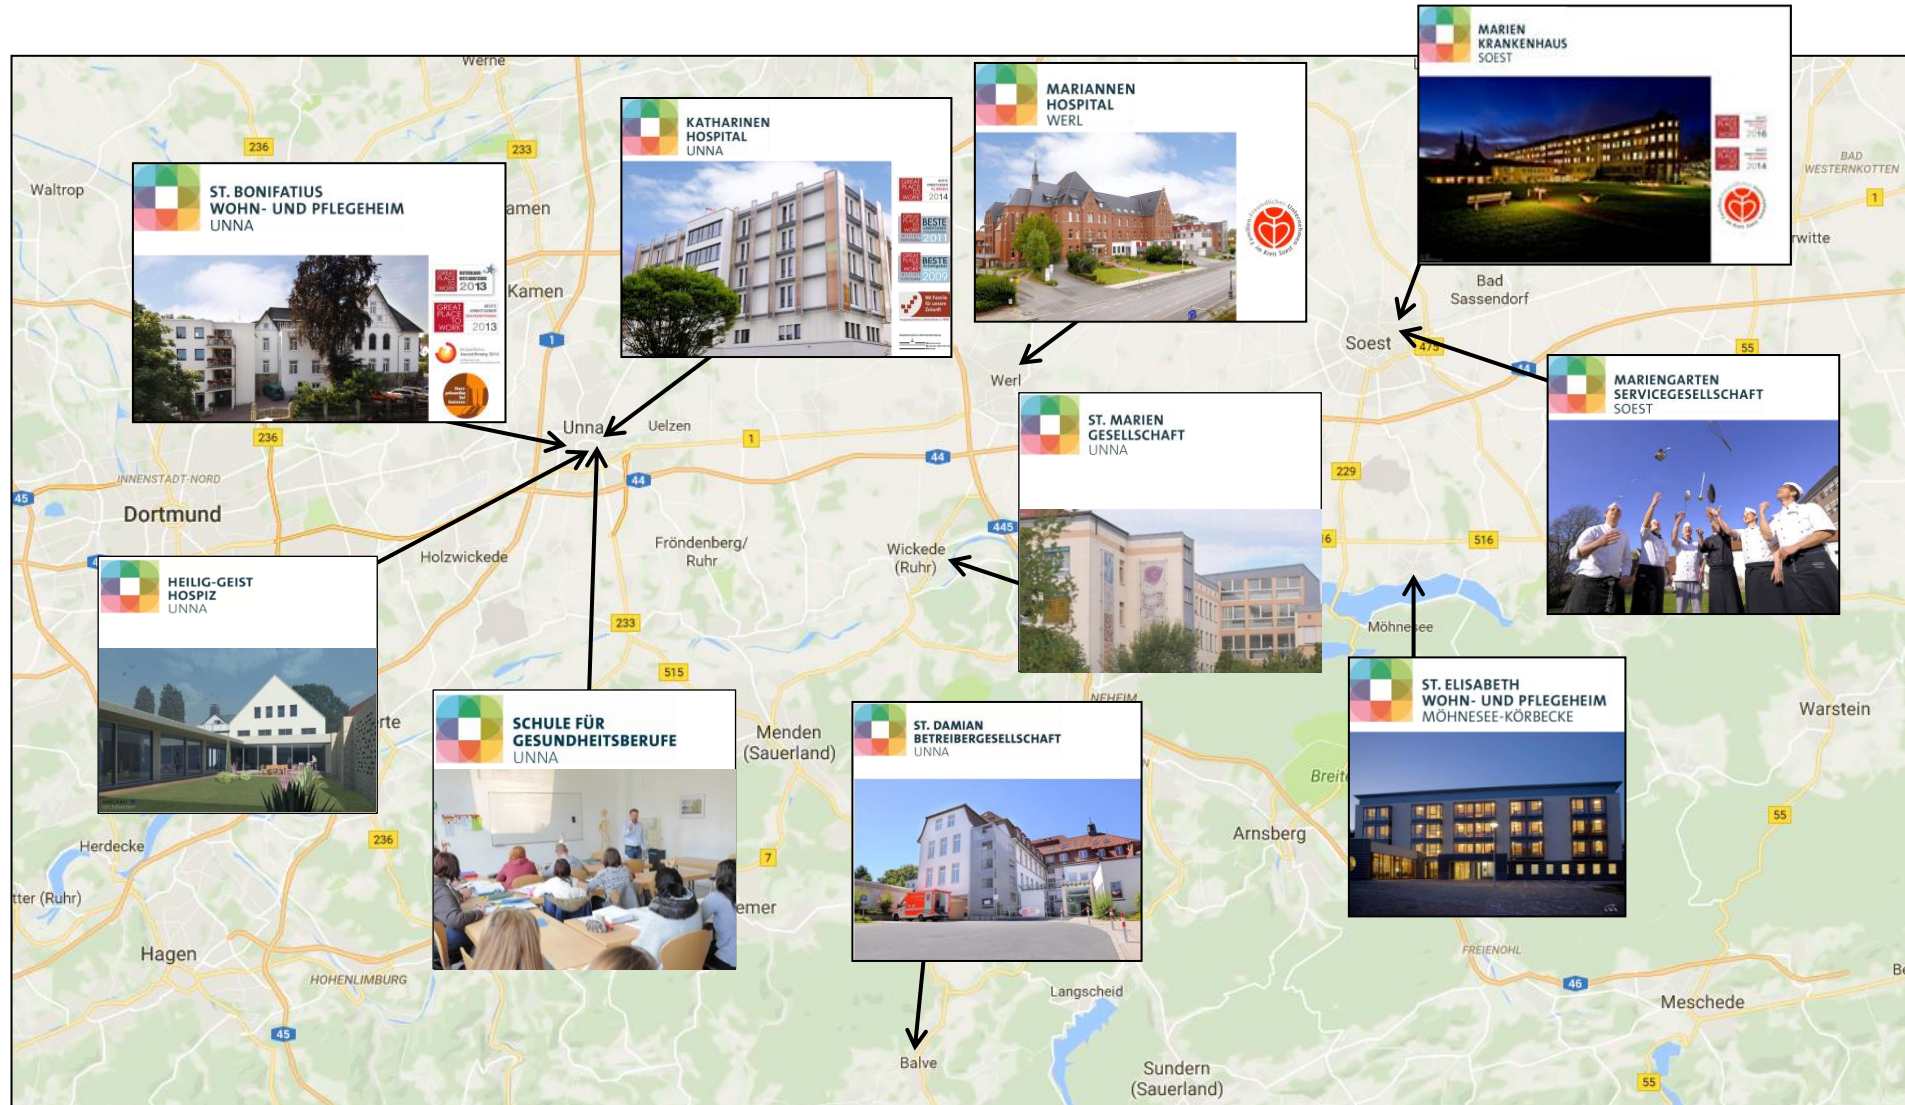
MARIEN KRANKENHAUS SOEST

MARIANNEN HOSPITAL WERL

KATHARINEN HOSPITAL UNNA

ST. BONIFATIUS WOHN- UND PFLEGEHEIM UNNA

GREAT PLACE TO WORK 2013

ST. MARIEN GESELLSCHAFT UNNA

MARIENGARTEN SERVICEGESELLSCHAFT SOEST

HEILIG-GEIST HOSPIZ UNNA

SCHULE FÜR GESUNDHEITSBERUFE UNNA

ST. DAMIAN BETREIBERGESELLSCHAFT UNNA

ST. ELISABETH WOHN- UND PFLEGEHEIM MÖHNESEE-KÖRBECKE

Werne
Waltrop
Kamen
Unna
Uelzen
Werl
Soest
Bad Sassendorf
BAD WESTERNKOTTEN
Dortmund
INNENSTADT-NORD
Holzwickede
Fröndenberg/ Ruhr
Wickede (Ruhr)
Möhnesee
Menden (Sauerland)
Arnsberg
Warstein
Herdecke
Hagen
HOHENLIMBURG
Langscheid
Balve
Sundern (Sauerland)
Meschede
FREIENOHL
NEHEIM
236
233
1
44
445
229
516
55
45
515
7
46
479